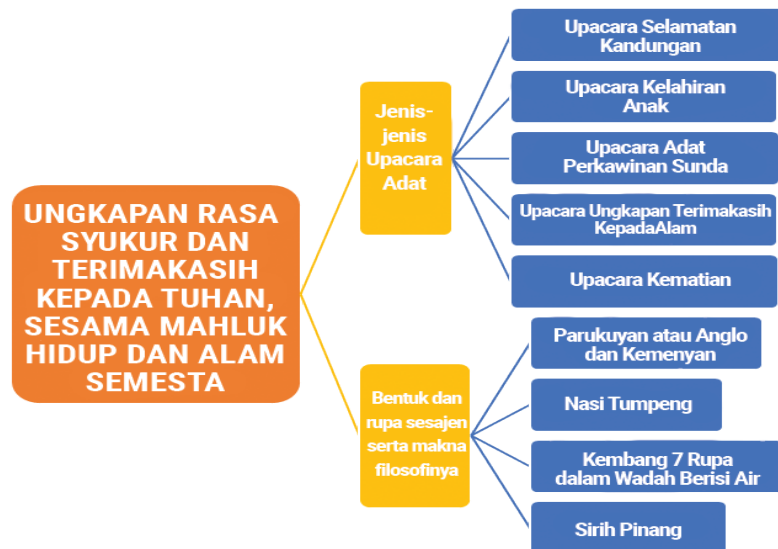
UNGKAPAN RASA SYUKUR DAN TERIMAKASIH KEPADA TUHAN, SESAMA MAHLUK HIDUP DAN ALAM SEMESTA

Jenis-jenis Upacara Adat

Upacara Selamatan Kandungan

Upacara Kelahiran Anak

Upacara Adat Perkawinan Sunda

Upacara Ungkapan Terimakasih KepadaAlam

Upacara Kematian

Bentuk dan rupa sesajen serta makna filosofinya

Parukuyan atau Anglo dan Kemenyan

Nasi Tumpeng

Kembang 7 Rupa dalam Wadah Berisi Air

Sirih Pinang